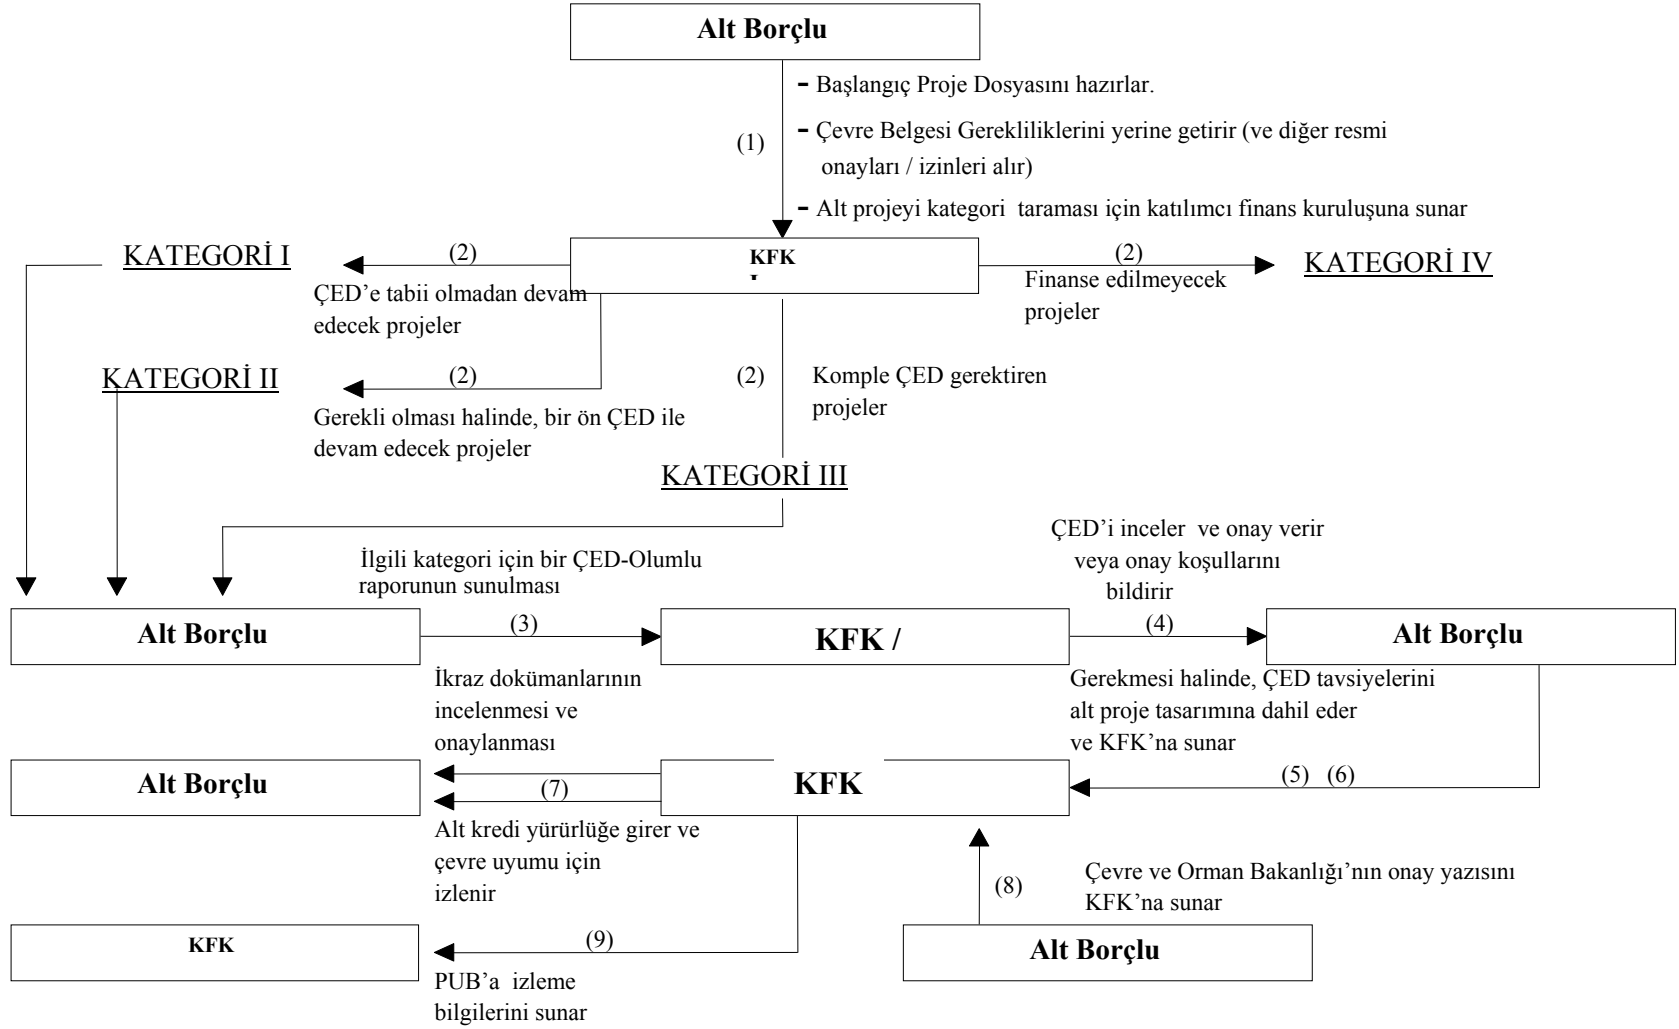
Alt Borçlu

(1)

- Başlangıç Proje Dosyasını hazırlar.
- Çevre Belgesi Gerekliliklerini yerine getirir (ve diğer resmi onayları / izinleri alır)
- Alt projeyi kategori taraması için katılımcı finans kuruluşuna sunar

KFK

KATEGORİ I

(2)

ÇED'e tabii olmadan devam edecek projeler

(2)

Finanse edilmeyecek projeler

KATEGORİ IV

KATEGORİ II

(2)

Gerekli olması halinde, bir ön ÇED ile devam edecek projeler

(2)

Komple ÇED gerektiren projeler

KATEGORİ III

İlgili kategori için bir ÇED-Olumlu raporunun sunulması

ÇED'i inceler ve onay verir veya onay koşullarını bildirir

Alt Borçlu

(3)

KFK /

(4)

Alt Borçlu

İkraz dokümanlarının incelenmesi ve onaylanması

Gerekmesi halinde, ÇED tavsiyelerini alt proje tasarımına dahil eder ve KFK'na sunar

Alt Borçlu

(7)

KFK

(5) (6)

Alt kredi yürürlüğe girer ve çevre uyumu için izlenir

(8)

Çevre ve Orman Bakanlığı'nın onay yazısını KFK'na sunar

KFK

(9)

Alt Borçlu

PUB'a izleme bilgilerini sunar